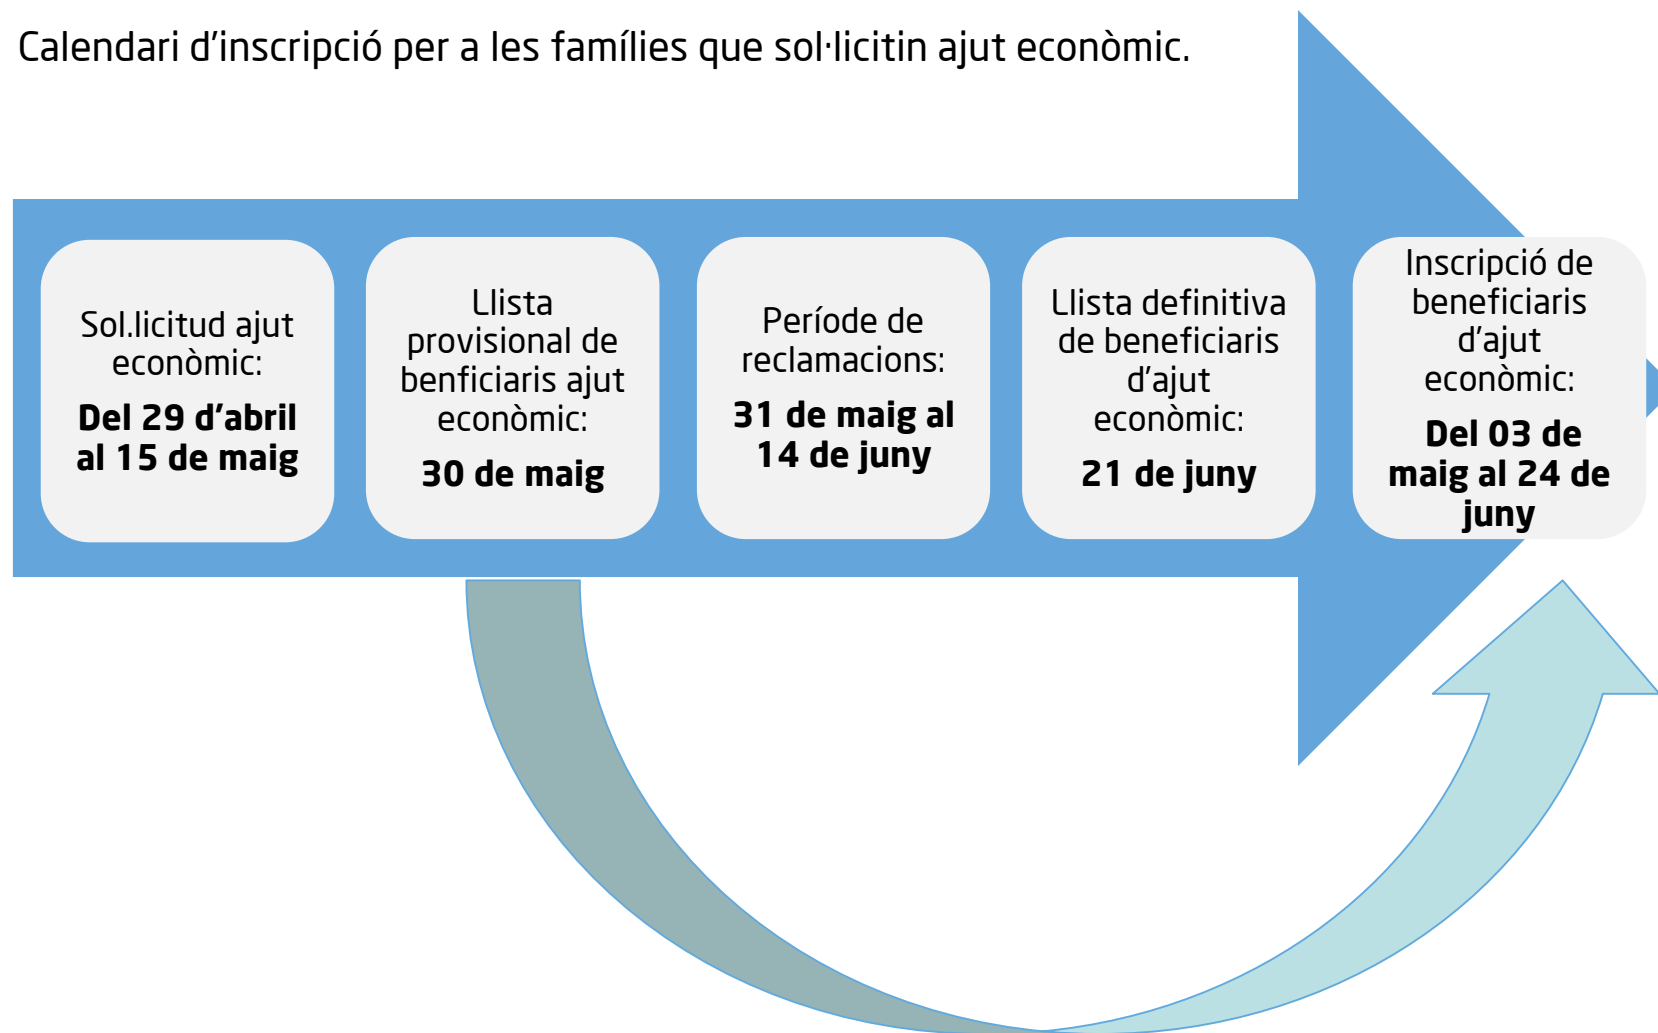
Calendari d'inscripció per a les famílies que sol·licitin ajut econòmic.

Sol.licitud ajut econòmic:
**Del 29 d'abril al 15 de maig**

Llista provisional de benficiaris ajut econòmic:
**30 de maig**

Període de reclamacions:
**31 de maig al 14 de juny**

Llista definitiva de beneficiaris d'ajut econòmic:
**21 de juny**

Inscripció de beneficiaris d'ajut econòmic:
**Del 03 de maig al 24 de juny**